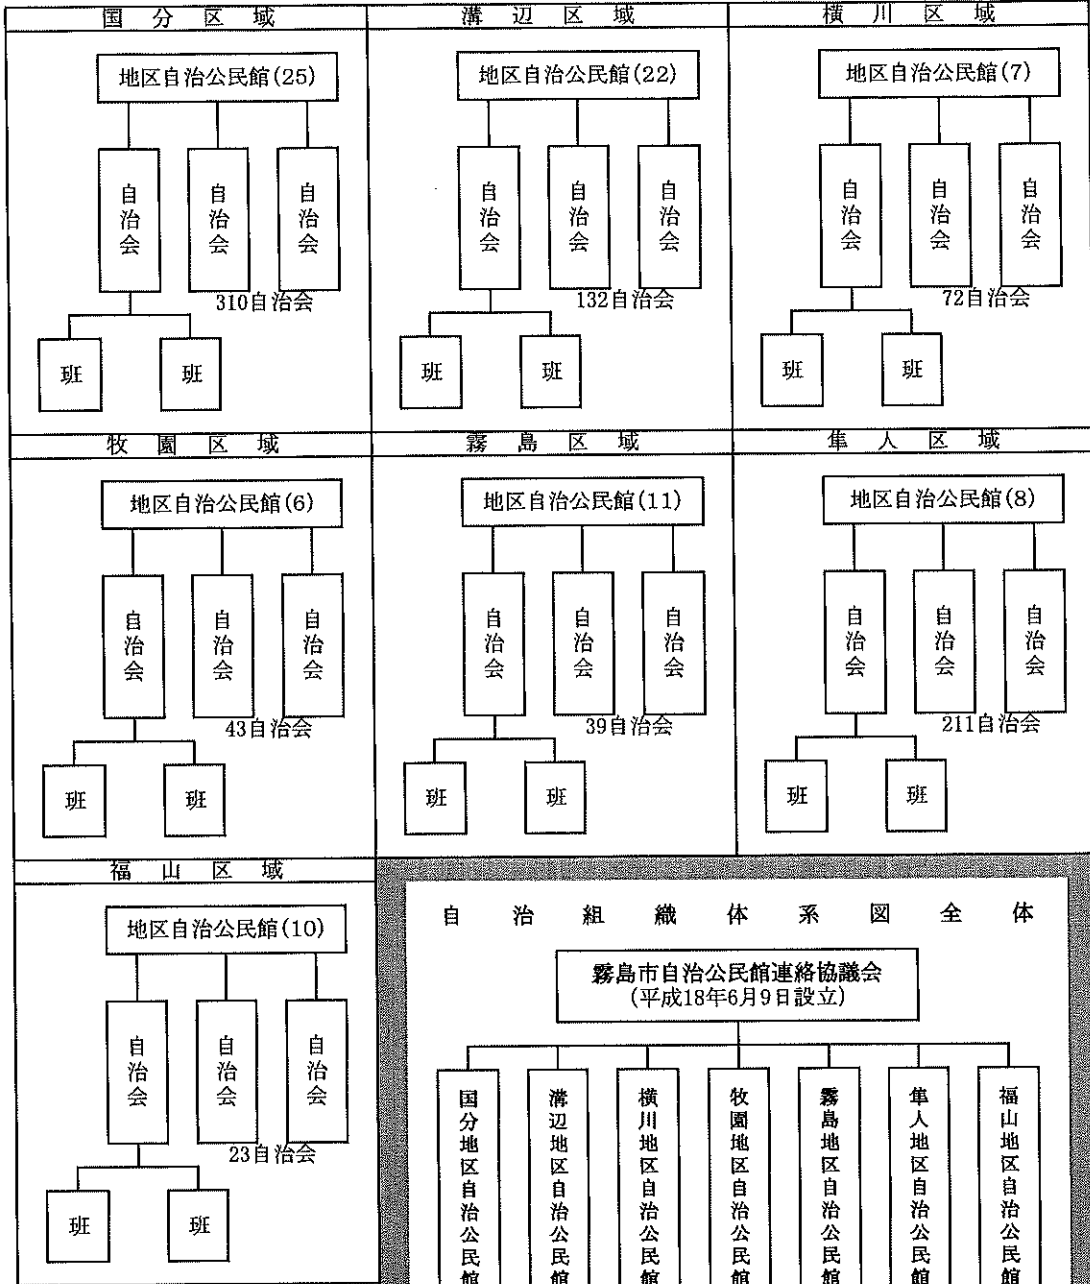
国分区域

地区自治公民館(25)

自治会

自治会

自治会

310自治会

班

班

溝辺区域

地区自治公民館(22)

自治会

自治会

自治会

132自治会

班

班

横川区域

地区自治公民館(7)

自治会

自治会

自治会

72自治会

班

班

牧園区域

地区自治公民館(6)

自治会

自治会

自治会

43自治会

班

班

霧島区域

地区自治公民館(11)

自治会

自治会

自治会

39自治会

班

班

隼人区域

地区自治公民館(8)

自治会

自治会

自治会

211自治会

班

班

福山区域

地区自治公民館(10)

自治会

自治会

自治会

23自治会

班

班

自治組織体系図全体

霧島市自治公民館連絡協議会
(平成18年6月9日設立)

国分地区自治公民館

溝辺地区自治公民館

横川地区自治公民館

牧園地区自治公民館

霧島地区自治公民館

隼人地区自治公民館

福山地区自治公民館